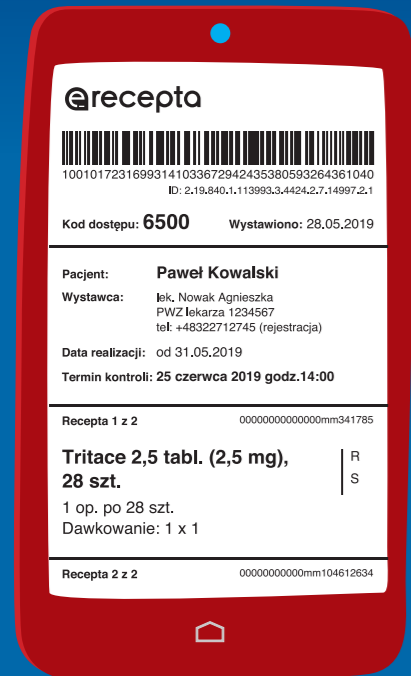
erecepta

1001017231699314103367294243538059326436104O
ID: 2.19.840.1.113993.3.4424.2.7.14997.2.1

Kod dostępu: 6500 Wystawiono: 28.05.2019

Pacjent: Paweł Kowalski
Wystawca: lek. Nowak Agnieszka
PWZ lekarza 1234567
tel: +48322712745 (rejestracja)

Data realizacji: od 31.05.2019

Termin kontroli: 25 czerwca 2019 godz.14:00

Recepta 1 z 2 0000000000000mm341785

Tritace 2,5 tabl. (2,5 mg), 28 szt.
1 op. po 28 szt.
Dawkowanie: 1 x 1

R
S

Recepta 2 z 2 00000000000mm104612634